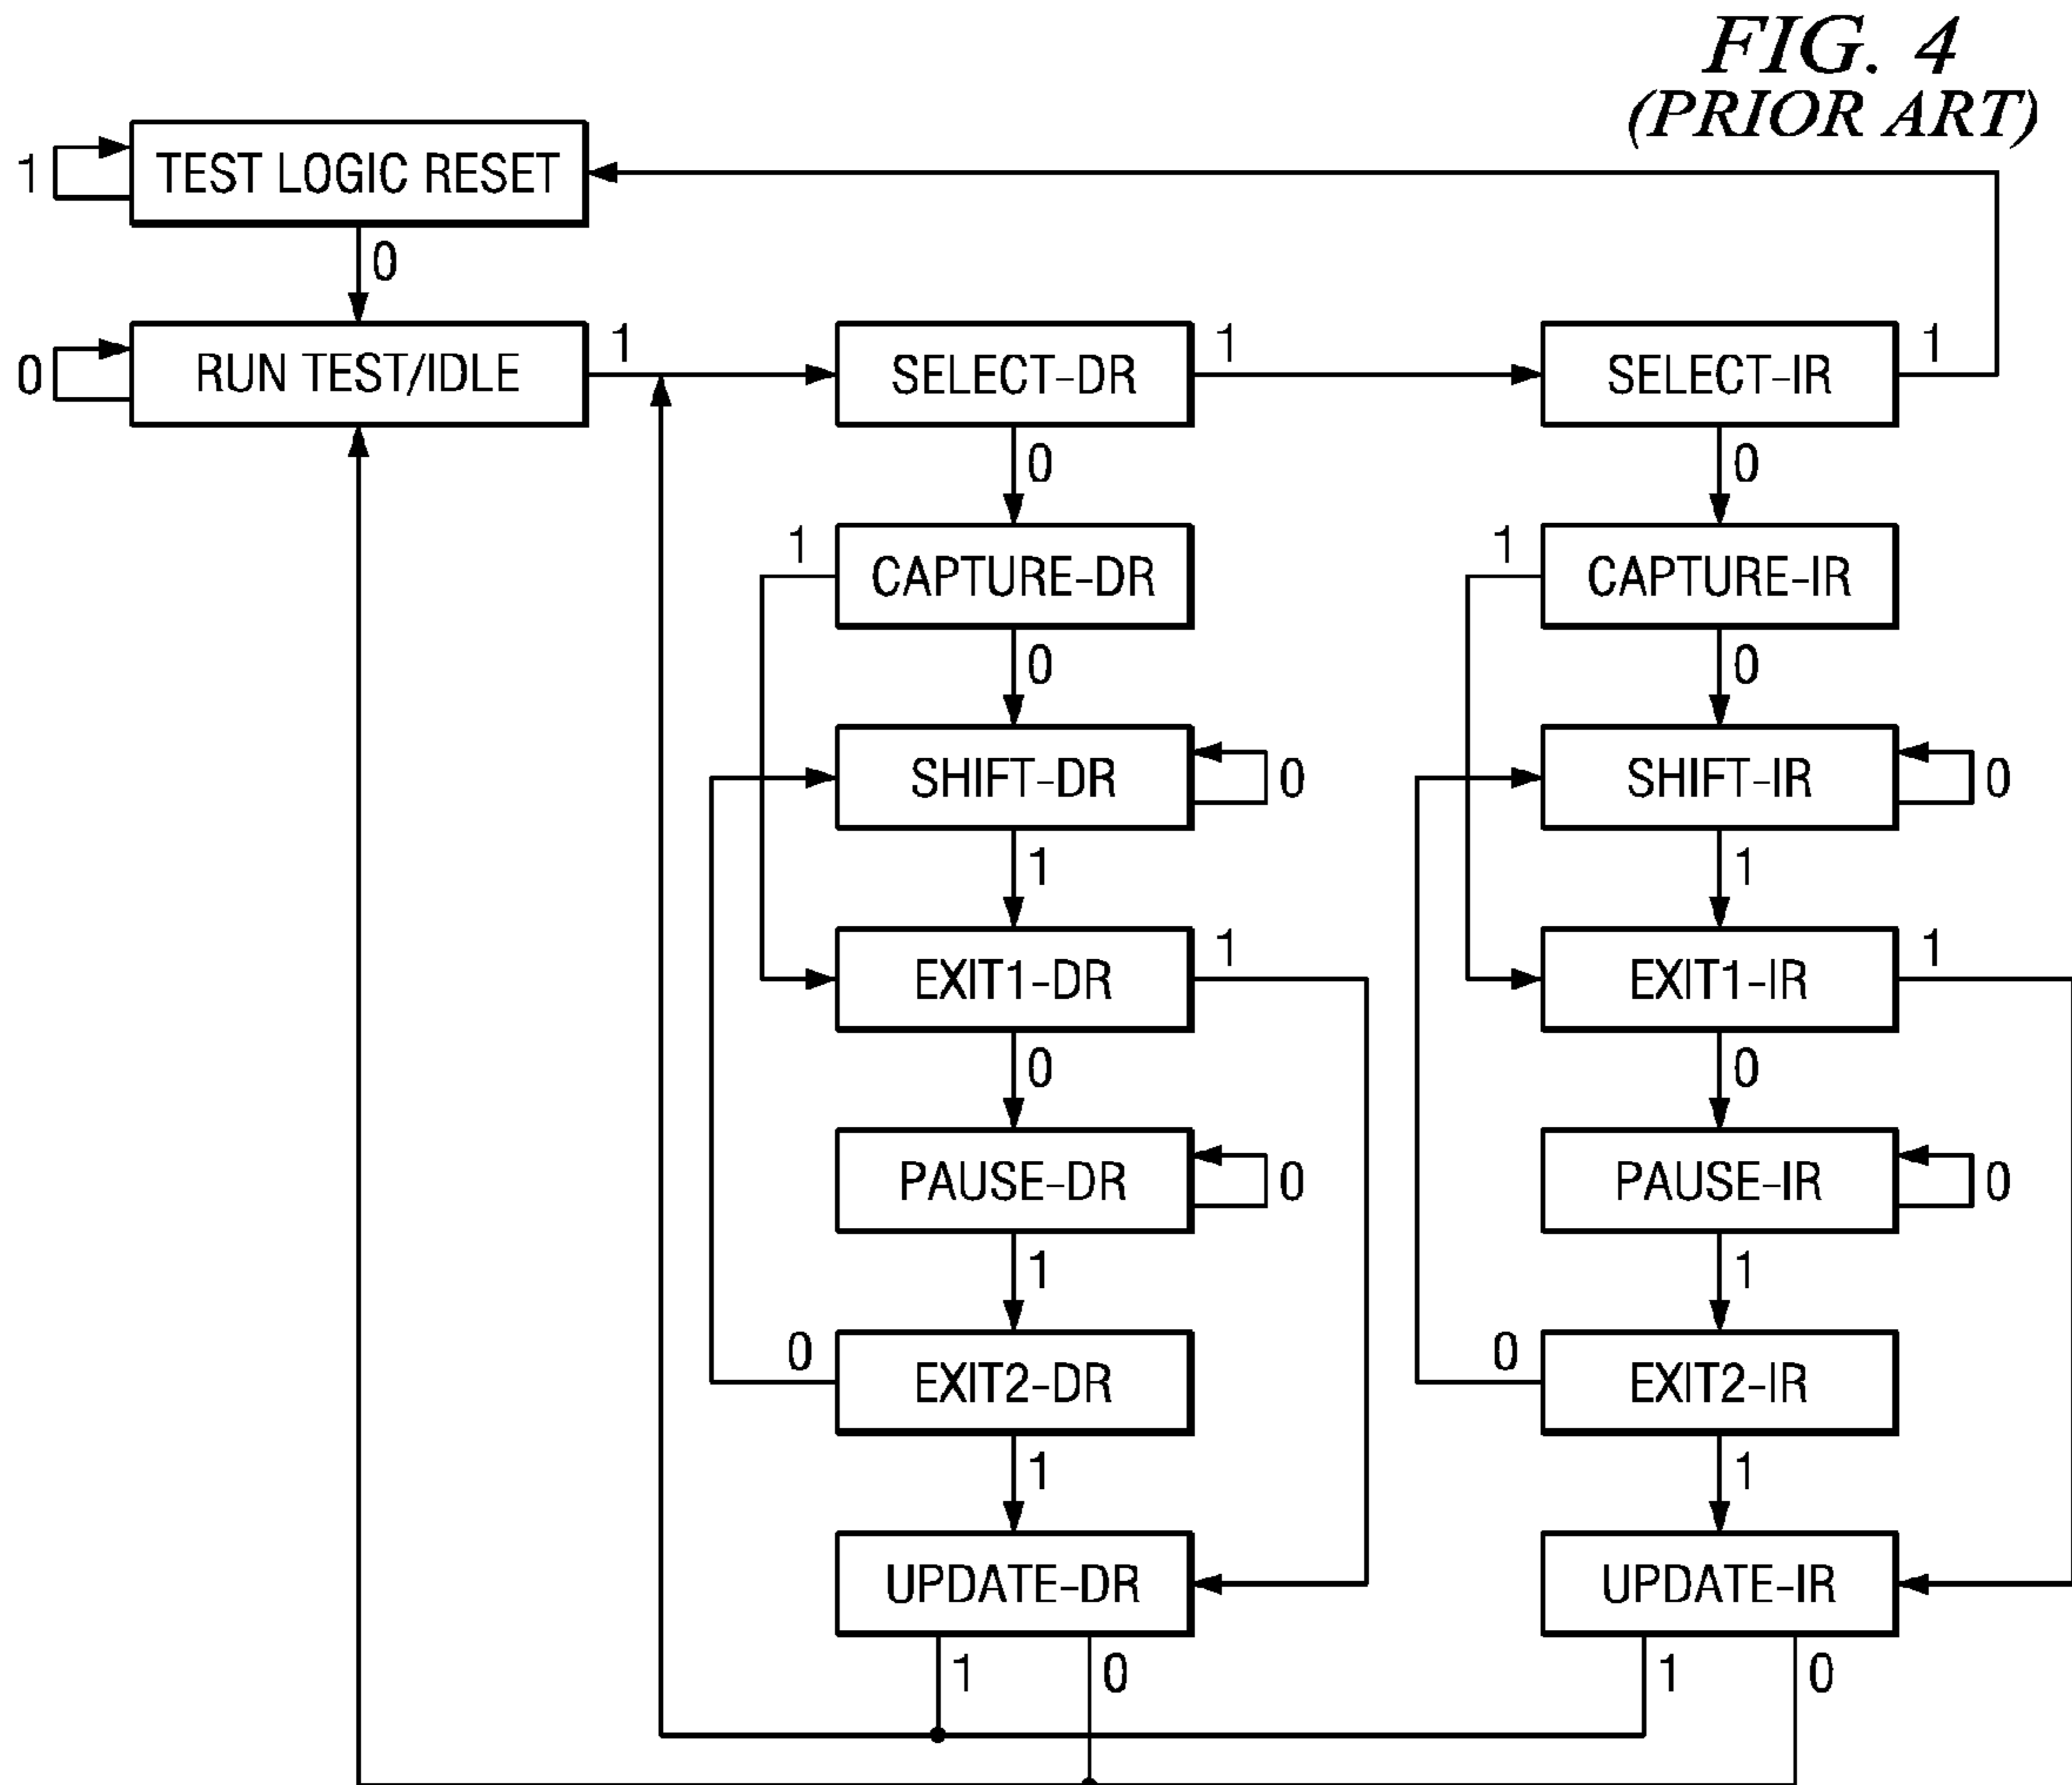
FIG. 4
(PRIOR ART)

1
TEST LOGIC RESET
0
0
RUN TEST/IDLE
1
SELECT-DR
1
SELECT-IR
1
0
0
1
CAPTURE-DR
1
CAPTURE-IR
0
0
SHIFT-DR
0
SHIFT-IR
0
1
1
EXIT1-DR
1
EXIT1-IR
1
0
0
PAUSE-DR
0
PAUSE-IR
0
1
1
0
EXIT2-DR
0
EXIT2-IR
1
1
UPDATE-DR
UPDATE-IR
1
0
1
0